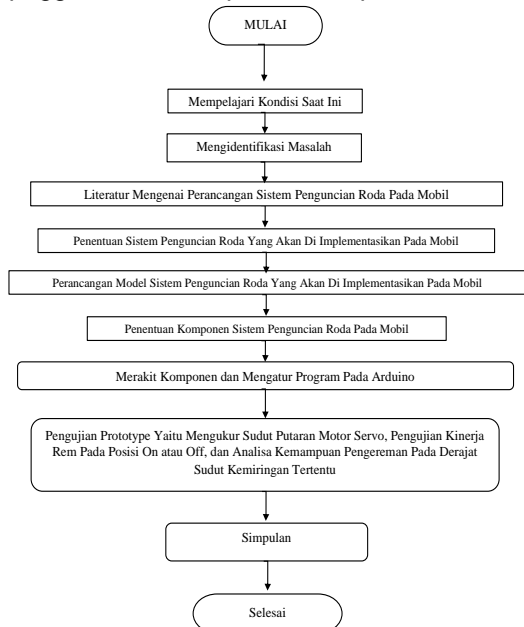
MULAI

Mempelajari Kondisi Saat Ini

Mengidentifikasi Masalah

Literatur Mengenai Perancangan Sistem Penguncian Roda Pada Mobil

Penentuan Sistem Penguncian Roda Yang Akan Di Implementasikan Pada Mobil

Perancangan Model Sistem Penguncian Roda Yang Akan Di Implementasikan Pada Mobil

Penentuan Komponen Sistem Penguncian Roda Pada Mobil

Merakit Komponen dan Mengatur Program Pada Arduino

Pengujian Prototype Yaitu Mengukur Sudut Putaran Motor Servo, Pengujian Kinerja Rem Pada Posisi On atau Off, dan Analisa Kemampuan Pengereman Pada Derajat Sudut Kemiringan Tertentu

Simpulan

Selesai